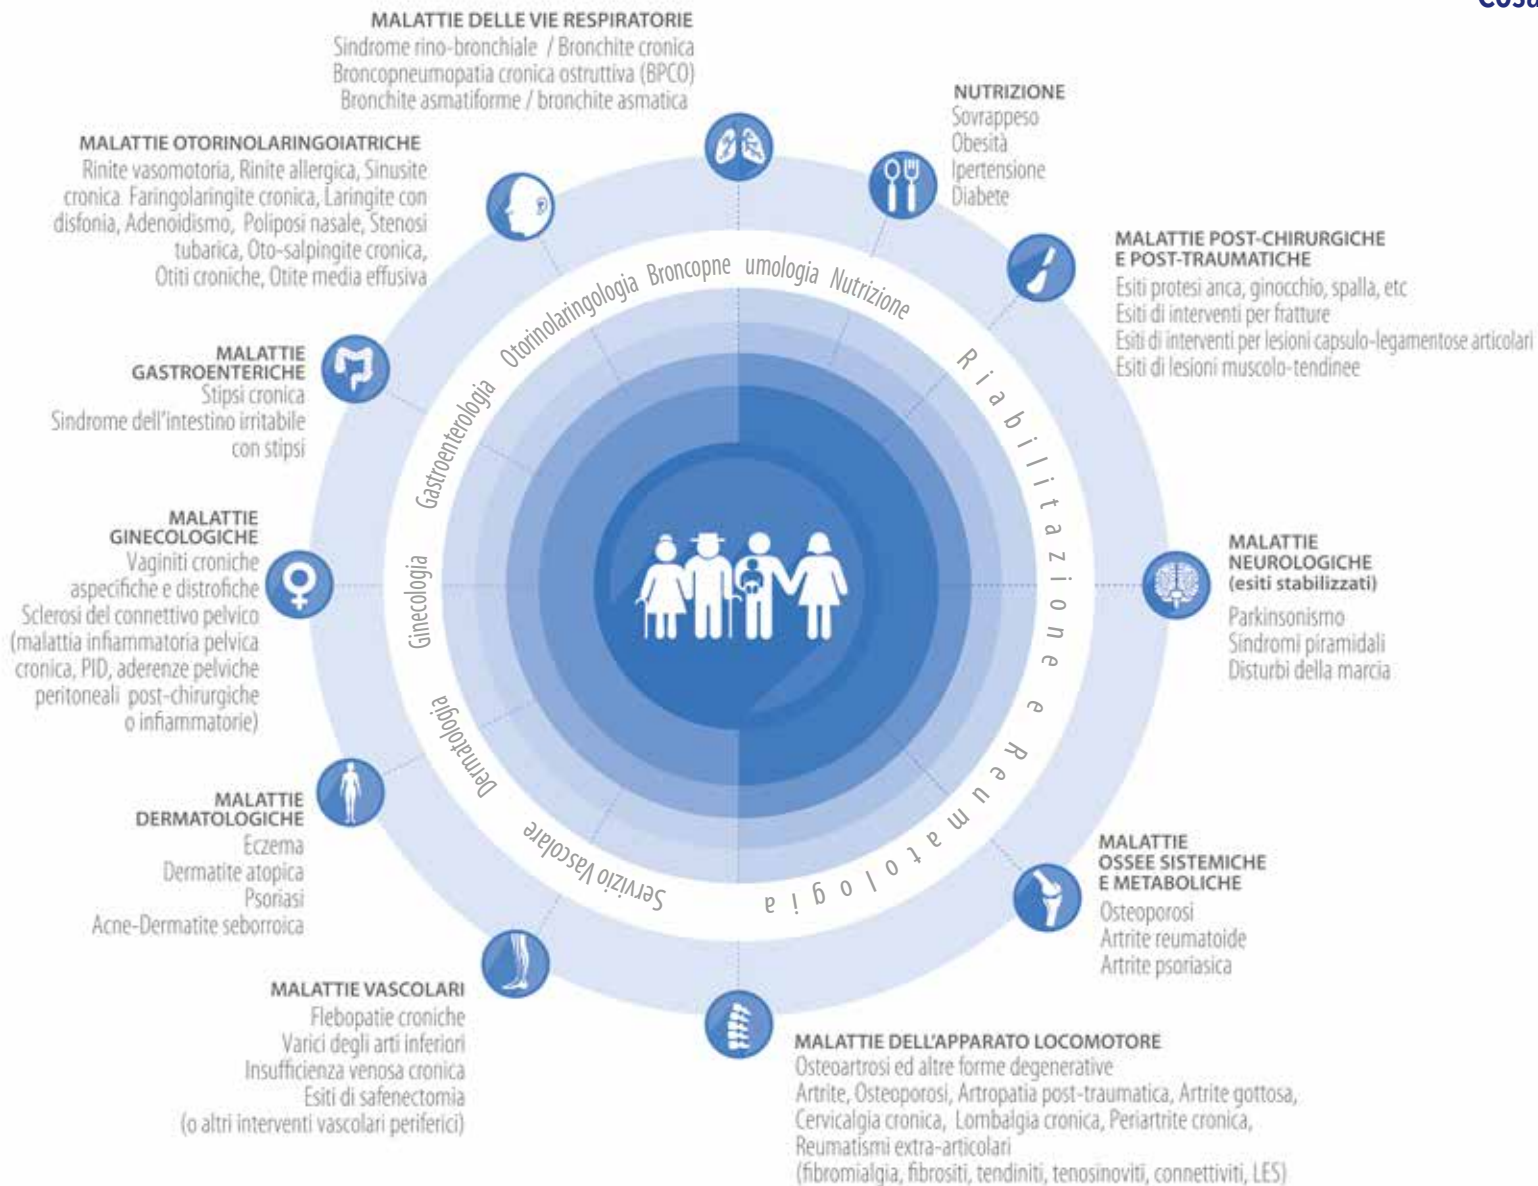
Cosa

MALATTIE DELLE VIE RESPIRATORIE
Sindrome rino-bronchiale / Bronchite cronica
Broncopneumopatia cronica ostruttiva (BPCO)
Bronchite asmatiforme / bronchite asmatica

NUTRIZIONE
Sovrappeso
Obesità
Ipertensione
Diabete

MALATTIE OTORINOLARINGOIATRICHE
Rinite vasomotoria, Rinite allergica, Sinusite cronica Faringolaringite cronica, Laringite con disfonia, Adenoidismo, Poliposi nasale, Stenosi tubarica, Oto-salpingite cronica, Otiti croniche, Otite media effusiva

MALATTIE POST-CHIRURGICHE E POST-TRAUMATICHE
Esiti protesi anca, ginocchio, spalla, etc
Esiti di interventi per fratture
Esiti di interventi per lesioni capsulo-legamentose articolari
Esiti di lesioni muscolo-tendinee

MALATTIE GASTROENTERICHE
Stipsi cronica
Sindrome dell'intestino irritabile con stipsi

Otorinolaringologia Broncopneumologia Nutrizione
Gastroenterologia
Riabilitazione e Reumatologia
Ginecologia
Dermatologia
Servizio Vascolare

MALATTIE GINECOLOGICHE
Vaginiti croniche aspecifiche e distrofiche
Sclerosi del connettivo pelvico (malattia infiammatoria pelvica cronica, PID, aderenze pelviche peritoneali post-chirurgiche o infiammatorie)

MALATTIE NEUROLOGICHE (esiti stabilizzati)
Parkinsonismo
Sindromi piramidali
Disturbi della marcia

MALATTIE DERMATOLOGICHE
Eczema
Dermatite atopica
Psoriasi
Acne-Dermatite seborroica

MALATTIE OSSEE SISTEMICHE E METABOLICHE
Osteoporosi
Artrite reumatoide
Artrite psoriasica

MALATTIE VASCOLARI
Flebopatie croniche
Varici degli arti inferiori
Insufficienza venosa cronica
Esiti di safenectomia
(o altri interventi vascolari periferici)

MALATTIE DELL'APPARATO LOCOMOTORE
Osteoartrosi ed altre forme degenerative
Artrite, Osteoporosi, Artropatia post-traumatica, Artrite gottosa, Cervicalgia cronica, Lombalgia cronica, Periartrite cronica, Reumatismi extra-articolari
(fibromialgia, fibrositi, tendiniti, tenosinoviti, connettiviti, LES)